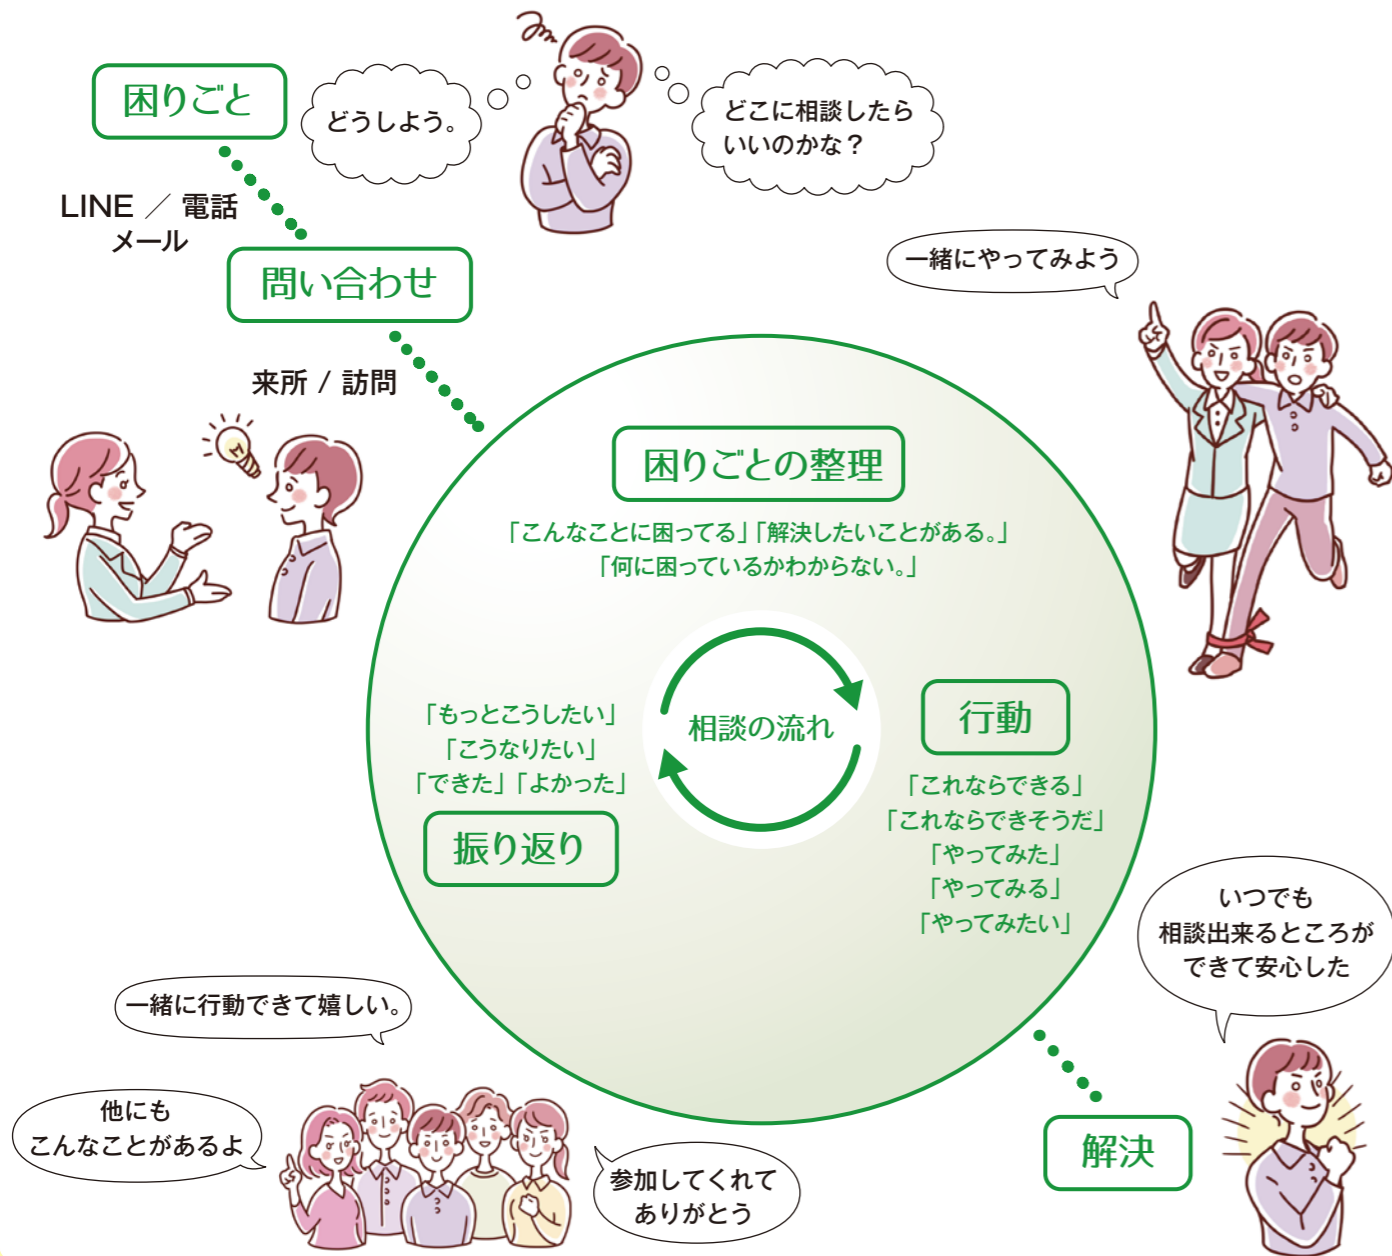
困りごと

どうしよう。

どこに相談したら いいのかな？

LINE ／ 電話 メール

問い合わせ

来所 / 訪問

一緒にやってみよう

困りごとの整理

「こんなことに困ってる」「解決したいことがある。」「何に困っているかわからない。」

相談の流れ

行動

「これならできる」「これならできそうだ」「やってみた」「やってみる」「やってみたい」

「もっとこうしたい」「こうなりたい」「できた」「よかった」

振り返り

いつでも 相談出来るところが できて安心した

一緒に行動できて嬉しい。

他にも こんなことがあるよ

参加してくれて ありがとう

解決